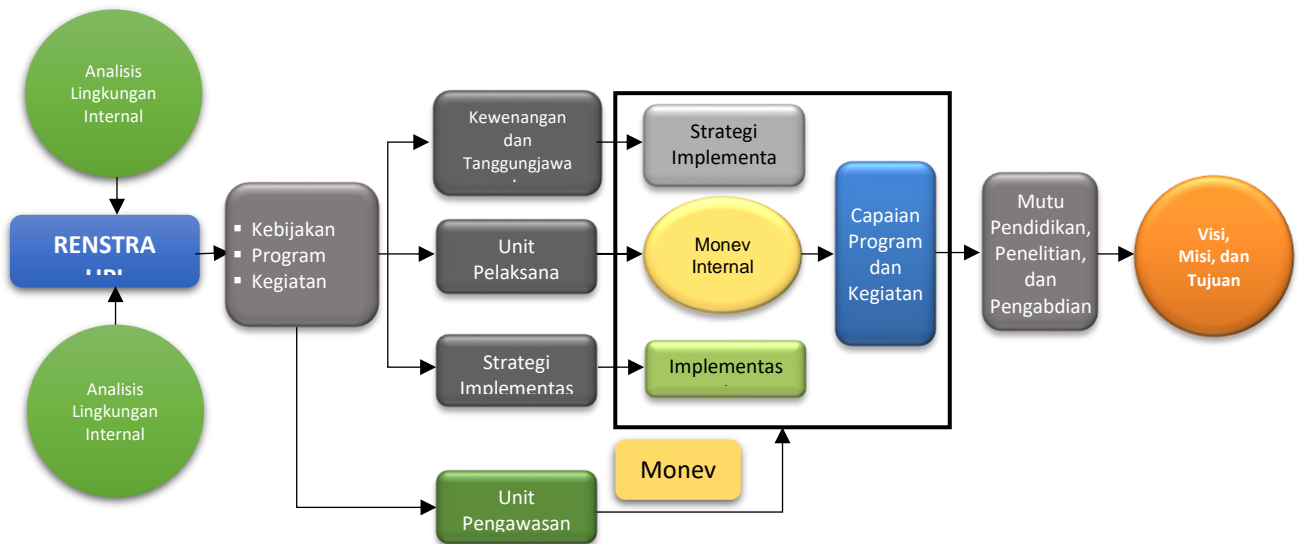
Analisis Lingkungan Internal

RENSTRA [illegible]

Analisis Lingkungan Internal

- Kebijakan
- Program
- Kegiatan

Kewenangan dan Tanggungjawa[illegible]

Unit Pelaksana

Strategi Implementas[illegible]

Unit Pengawasan

Strategi Implementa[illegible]

Monev Internal

Implementas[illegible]

Monev

Capaian Program dan Kegiatan

Mutu Pendidikan, Penelitian, dan Pengabdian

Visi, Misi, dan Tujuan